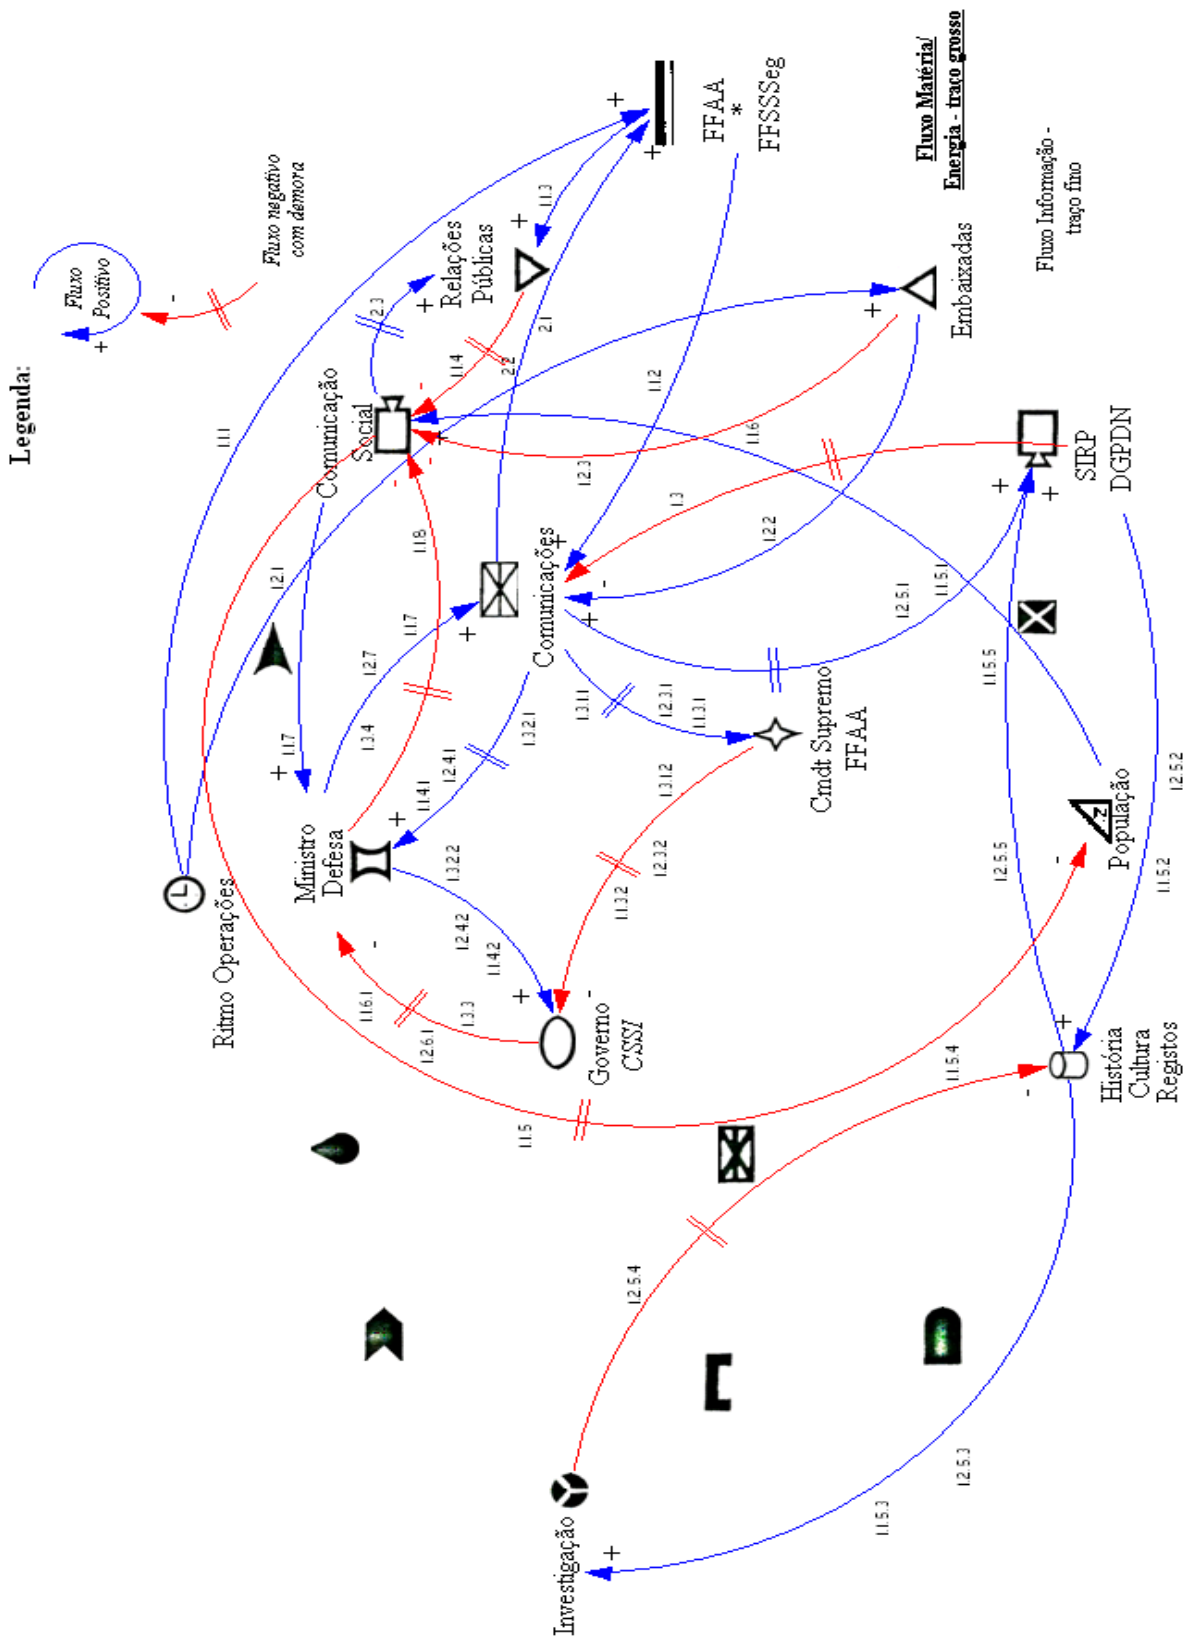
Legenda:

Fluxo Positivo
+
-
Fluxo negativo com demora

Fluxo Matéria/ Energia - traço grosso

Fluxo Informação - traço fino

FFAA
*
FFSSSeg

Relações Públicas

Comunicação Social

Embaixadas

SIRP DGPDN

Comunicações

Cmdt Supremo FFAA

Ministro Defesa

Ritmo Operações

População

Governo CSSI

História Cultura Registos

Investigação

1.1
1.1.3
2.3
1.1.4
2.2
2.1
1.1.2
1.1.6
1.2.3
1.3
1.2.2
1.2.1
1.1.8
1.1.7
1.2.7
1.1.7
1.3.4
1.2.4.1
1.1.4.1
1.3.2.1
1.3.1.1
1.2.3.1
1.1.3.1
1.2.5.1
1.1.5.1
1.1.5.5
1.3.1.2
1.2.3.2
1.1.3.2
1.3.2.2
1.2.4.2
1.1.4.2
1.3.3
1.1.6.1
1.2.6.1
1.1.5
1.1.5.4
1.2.5.5
1.2.5.2
1.1.5.2
1.2.5.4
1.2.5.3
1.1.5.3